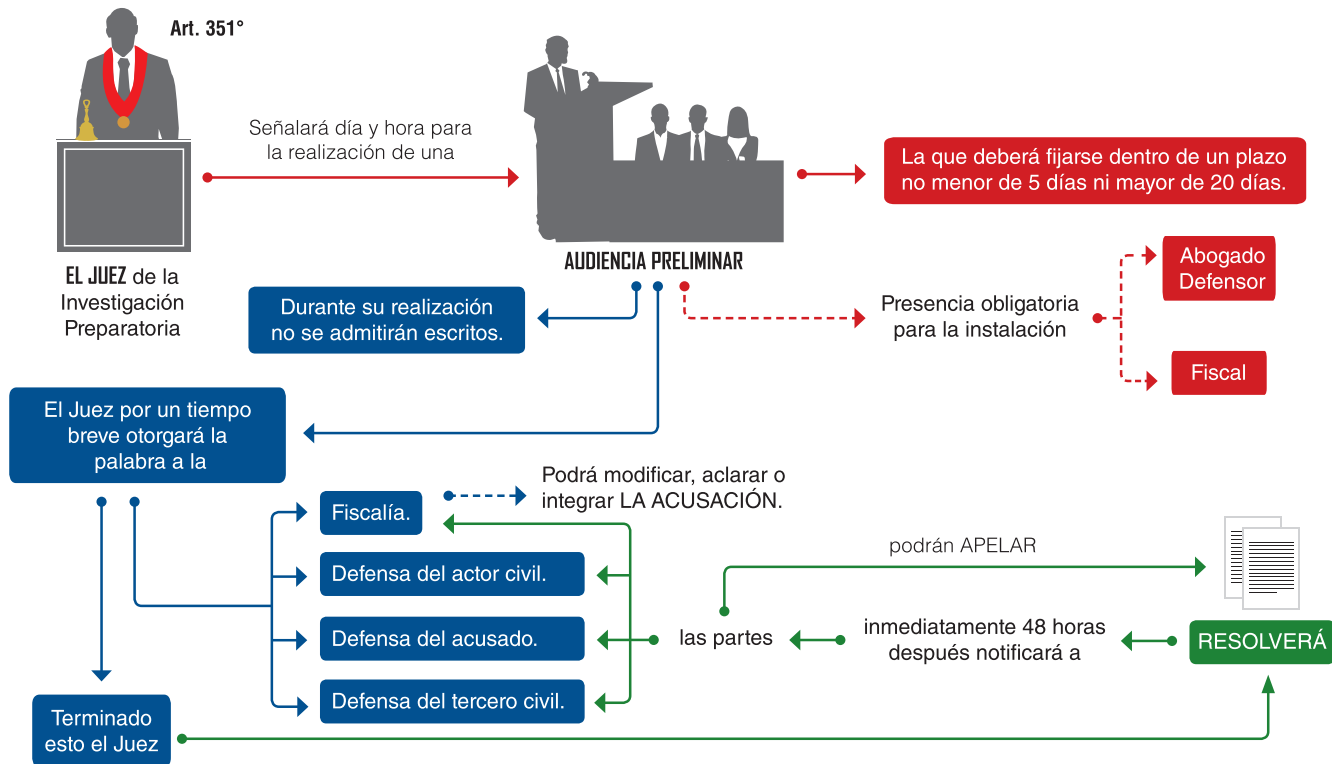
Art. 351°

EL JUEZ de la Investigación Preparatoria

Señalará día y hora para la realización de una

AUDIENCIA PRELIMINAR

La que deberá fijarse dentro de un plazo no menor de 5 días ni mayor de 20 días.

Durante su realización no se admitirán escritos.

Presencia obligatoria para la instalación

Abogado Defensor

Fiscal

El Juez por un tiempo breve otorgará la palabra a la

Fiscalía.

Podrá modificar, aclarar o integrar LA ACUSACIÓN.

Defensa del actor civil.

Defensa del acusado.

Defensa del tercero civil.

podrán APELAR

las partes

inmediatamente 48 horas después notificará a

RESOLVERÁ

Terminado esto el Juez